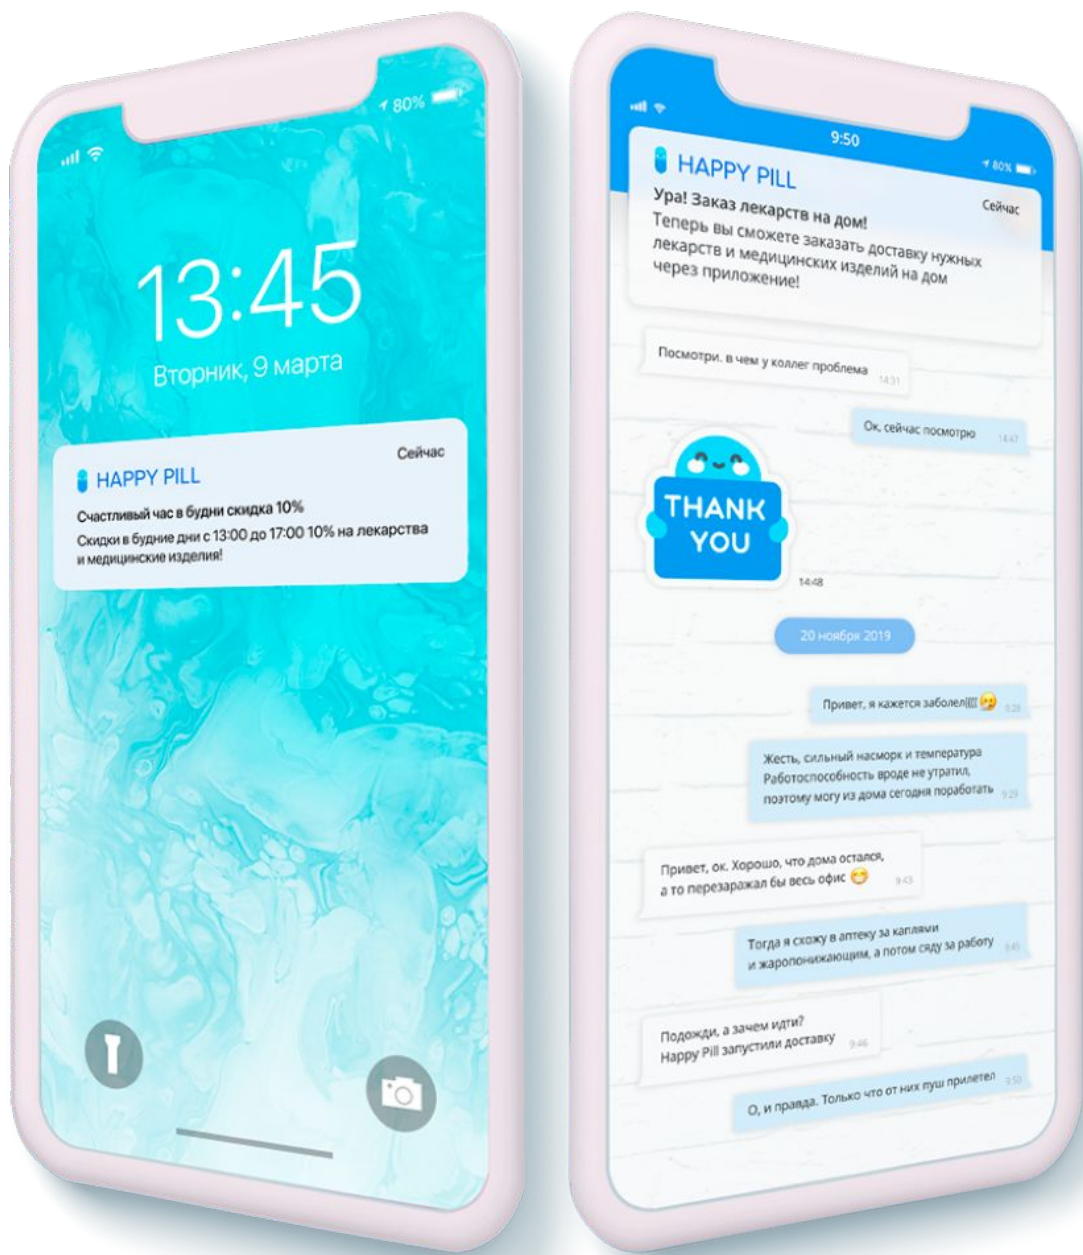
80%

13:45

Вторник, 9 марта

Сейчас

HAPPY PILL

Счастливый час в будни скидка 10%

Скидки в будние дни с 13:00 до 17:00 10% на лекарства и медицинские изделия!

9:50

80%

HAPPY PILL

Сейчас

Ура! Заказ лекарств на дом!

Теперь вы сможете заказать доставку нужных лекарств и медицинских изделий на дом через приложение!

Посмотри. в чем у коллег проблема 14:31

Ок, сейчас посмотрю 14:47

THANK YOU

14:48

20 ноября 2019

Привет, я кажется заболел((( 9:28

Жесть, сильный насморк и температура Работоспособность вроде не утратил, поэтому могу из дома сегодня поработать 9:29

Привет, ок. Хорошо, что дома остался, а то перезаражал бы весь офис 9:43

Тогда я схожу в аптеку за каплями и жаропонижающим, а потом сяду за работу 9:45

Подожди, а зачем идти? Happy Pill запустили доставку 9:46

О, и правда. Только что от них пуш прилетел 9:50